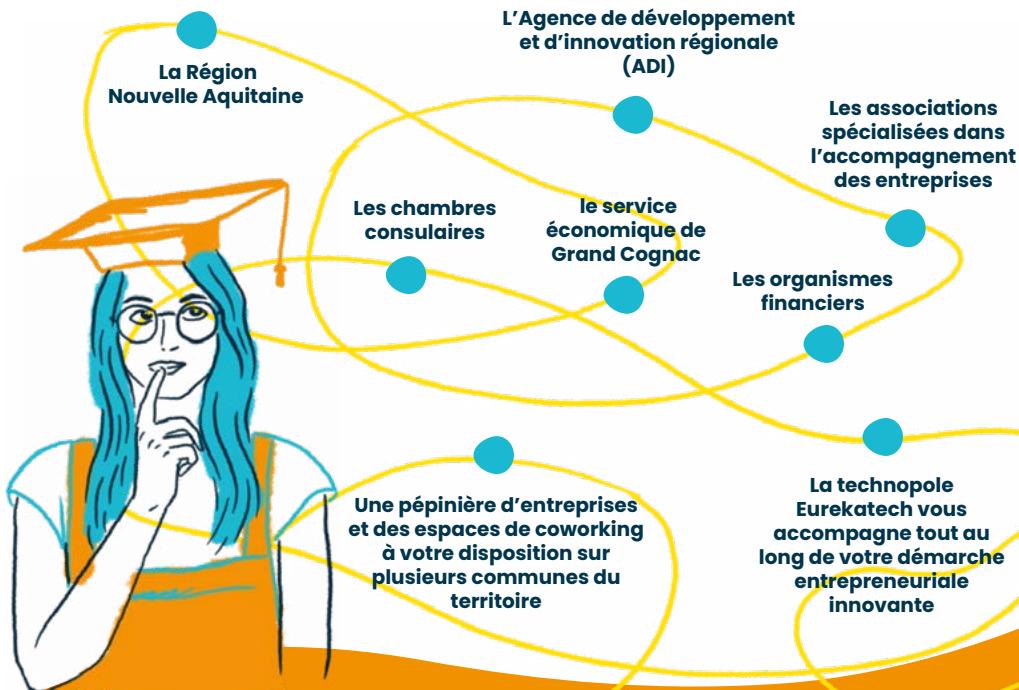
La Région Nouvelle Aquitaine

L’Agence de développement et d’innovation régionale (ADI)

Les associations spécialisées dans l’accompagnement des entreprises

Les chambres consulaires

le service économique de Grand Cognac

Les organismes financiers

Une pépinière d’entreprises et des espaces de coworking à votre disposition sur plusieurs communes du territoire

La technopole Eurekatech vous accompagne tout au long de votre démarche entrepreneuriale innovante